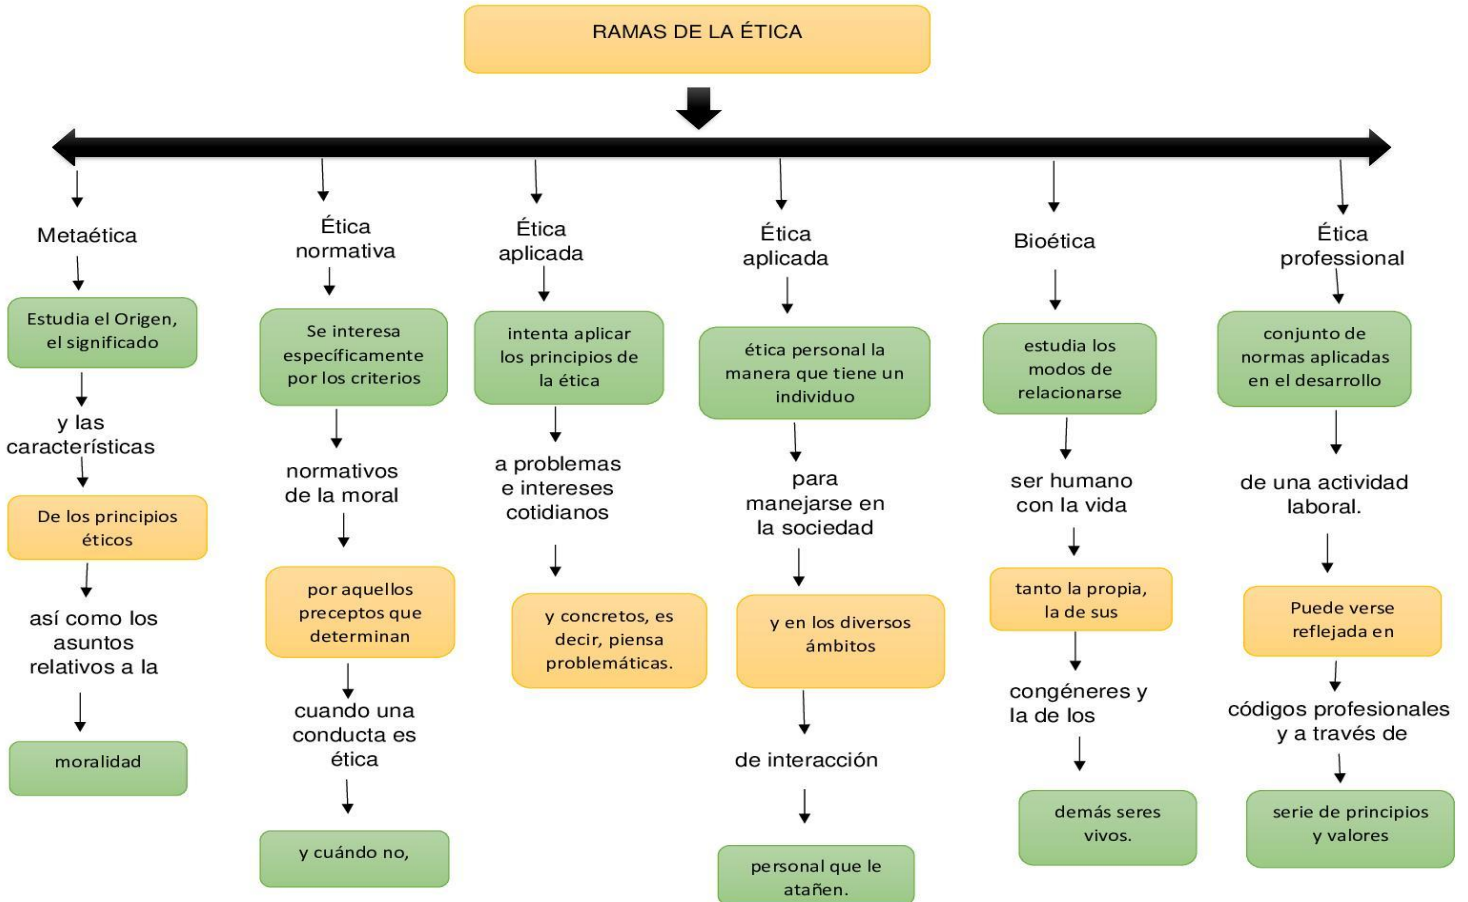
RAMAS DE LA ÉTICA

Metaética

Estudia el Origen, el significado

y las características

De los principios éticos

así como los asuntos relativos a la

moralidad

Ética normativa

Se interesa específicamente por los criterios

normativos de la moral

por aquellos preceptos que determinan

cuando una conducta es ética

y cuándo no,

Ética aplicada

intenta aplicar los principios de la ética

a problemas e intereses cotidianos

y concretos, es decir, piensa problemáticas.

Ética aplicada

ética personal la manera que tiene un individuo

para manejarse en la sociedad

y en los diversos ámbitos

de interacción

personal que le atañen.

Bioética

estudia los modos de relacionarse

ser humano con la vida

tanto la propia, la de sus

congéneres y la de los

demás seres vivos.

Ética professional

conjunto de normas aplicadas en el desarrollo

de una actividad laboral.

Puede verse reflejada en

códigos profesionales y a través de

serie de principios y valores